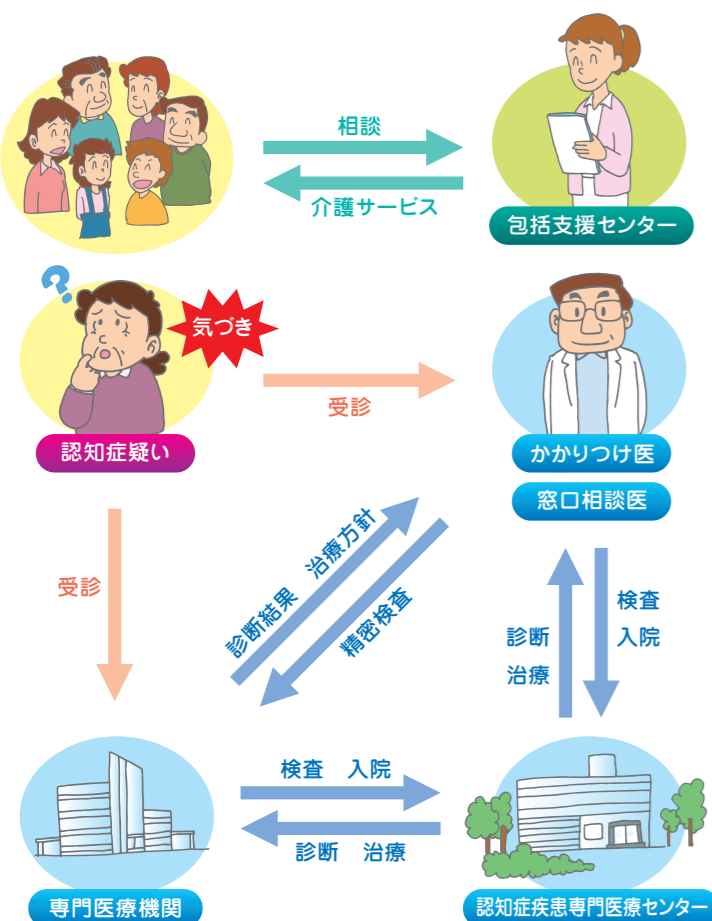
相談

介護サービス

包括支援センター

気づき

受診

認知症疑い

かかりつけ医

窓口相談医

受診

診断結果　治療方針

精密検査

診断
治療

検査
入院

検査　入院

診断　治療

専門医療機関

認知症疾患専門医療センター